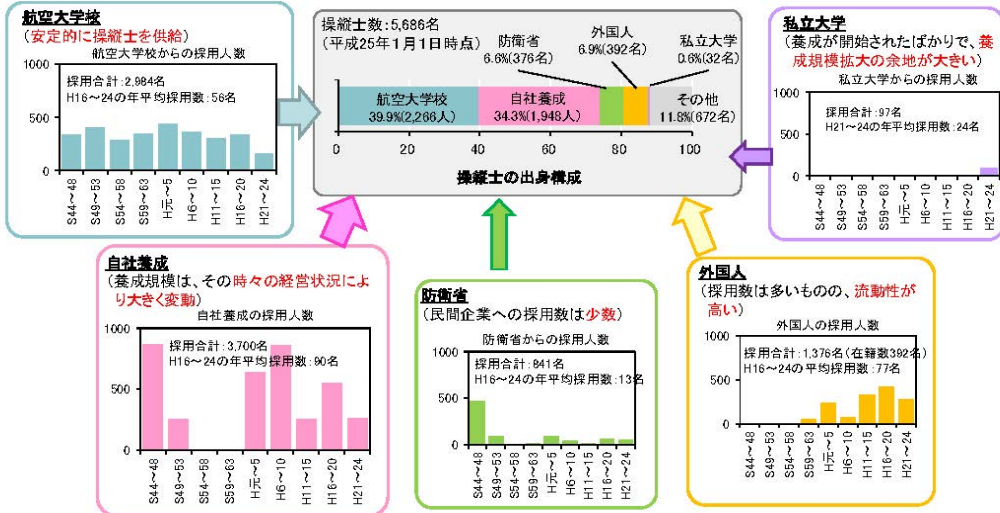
航空大学校
（安定的に操縦士を供給）
航空大学校からの採用人数
採用合計：2,984名
H16～24の年平均採用数：56名
1000
500
0
S44～48
S49～53
S54～58
S59～63
H元～5
H6～10
H11～15
H16～20
H21～24

操縦士数：5,686名
（平成25年1月1日時点）
防衛省
6.6%(376名)
外国人
6.9%(392名)
私立大学
0.6%(32名)
航空大学校
39.9%(2,266人)
自社養成
34.3%(1,948人)
その他
11.8%(672名)
0
20
40
60
80
100
操縦士の出身構成

私立大学
（養成が開始されたばかりで、養成規模拡大の余地が大きい）
私立大学からの採用人数
採用合計：97名
H21～24の年平均採用数：24名
1000
500
0
S44～48
S49～53
S54～58
S59～63
H元～5
H6～10
H11～15
H16～20
H21～24

自社養成
（養成規模は、その時々の経営状況により大きく変動）
自社養成の採用人数
採用合計：3,700名
H16～24の年平均採用数：90名
1000
500
0
S44～48
S49～53
S54～58
S59～63
H元～5
H6～10
H11～15
H16～20
H21～24

防衛省
（民間企業への採用数は少数）
防衛省からの採用人数
採用合計：841名
H16～24の年平均採用数：13名
1000
500
0
S44～48
S49～53
S54～58
S59～63
H元～5
H6～10
H11～15
H16～20
H21～24

外国人
（採用数は多いものの、流動性が高い）
外国人の採用人数
採用合計：1,376名（在籍数392名）
H16～24の平均採用数：77名
1000
500
0
S44～48
S49～53
S54～58
S59～63
H元～5
H6～10
H11～15
H16～20
H21～24